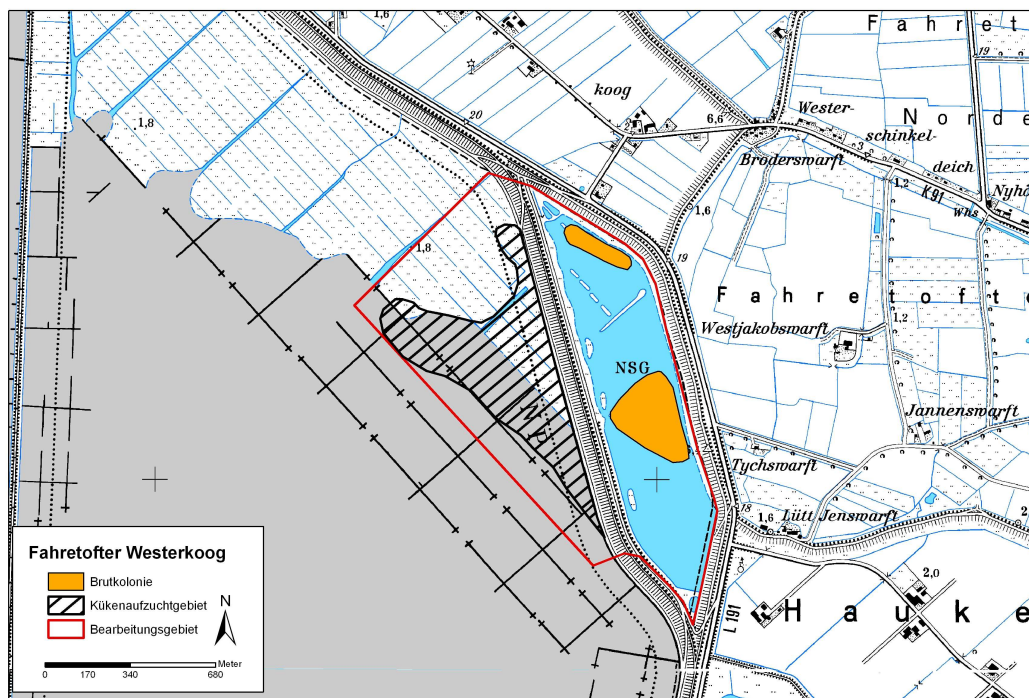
Fahret
1,6
koog
20
6,6
Wester-
schinkel-
deich
Norde
Brodersvarft
1,8
1,2
K 91
Whs
Nyhö
1,6
1,8
19
Fahretoft
Westjakobswarft
1,2
NSG
Jannenswarft
Tychswarft
18
1,6
Lütt Jenswarft
2,0
L 191
Hauke

Fahretofter Westerkoog
Brutkolonie
Kükenaufzuchtgebiet
Bearbeitungsgebiet
N
Meter
0 170 340 680